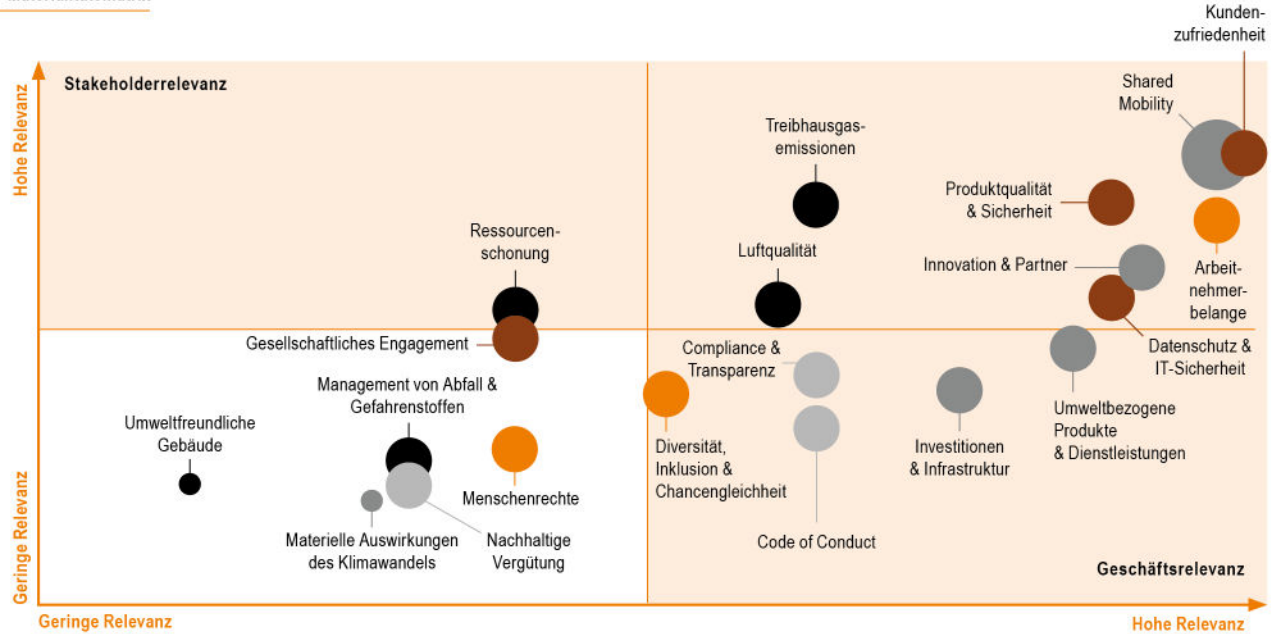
Hohe Relevanz

Stakeholderrelevanz

Kundenzufriedenheit

Shared Mobility

Treibhausgasemissionen

Produktqualität & Sicherheit

Ressourcenschonung

Luftqualität

Innovation & Partner

Arbeitnehmerbelange

Gesellschaftliches Engagement

Datenschutz & IT-Sicherheit

Compliance & Transparenz

Management von Abfall & Gefahrenstoffen

Umweltfreundliche Gebäude

Menschenrechte

Diversität, Inklusion & Chancengleichheit

Investitionen & Infrastruktur

Umweltbezogene Produkte & Dienstleistungen

Materielle Auswirkungen des Klimawandels

Nachhaltige Vergütung

Code of Conduct

Geschäftsrelevanz

Geringe Relevanz

Geringe Relevanz

Hohe Relevanz